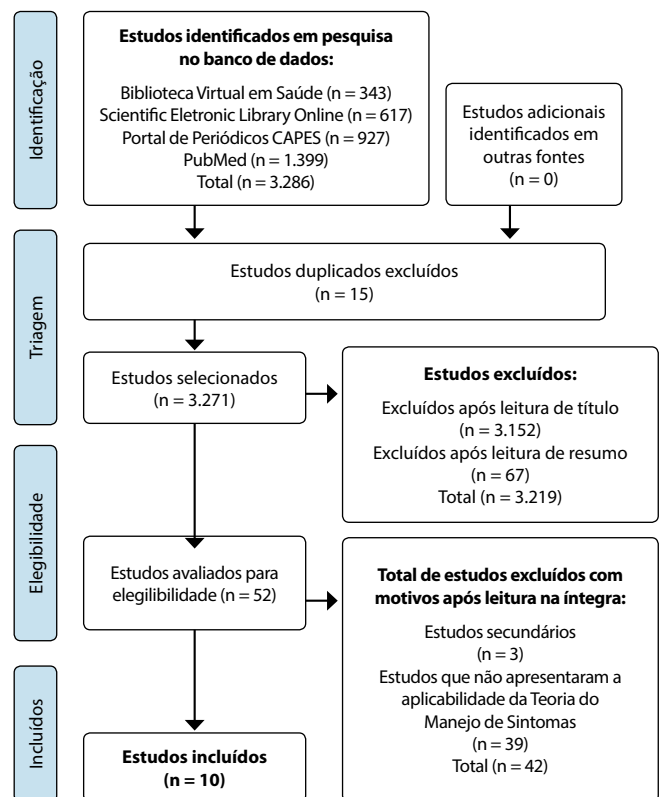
Identificação

**Estudos identificados em pesquisa no banco de dados:**
Biblioteca Virtual em Saúde (n = 343)
Scientific Eletronic Library Online (n = 617)
Portal de Periódicos CAPES (n = 927)
PubMed (n = 1.399)
Total (n = 3.286)

Estudos adicionais identificados em outras fontes
(n = 0)

Triagem

Estudos duplicados excluídos
(n = 15)

Estudos selecionados
(n = 3.271)

**Estudos excluídos:**
Excluídos após leitura de título
(n = 3.152)
Excluídos após leitura de resumo
(n = 67)
Total (n = 3.219)

Elegibilidade

Estudos avaliados para elegibilidade (n = 52)

**Total de estudos excluídos com motivos após leitura na íntegra:**
Estudos secundários
(n = 3)
Estudos que não apresentaram a aplicabilidade da Teoria do Manejo de Sintomas
(n = 39)
Total (n = 42)

Incluídos

**Estudos incluídos**
**(n = 10)**